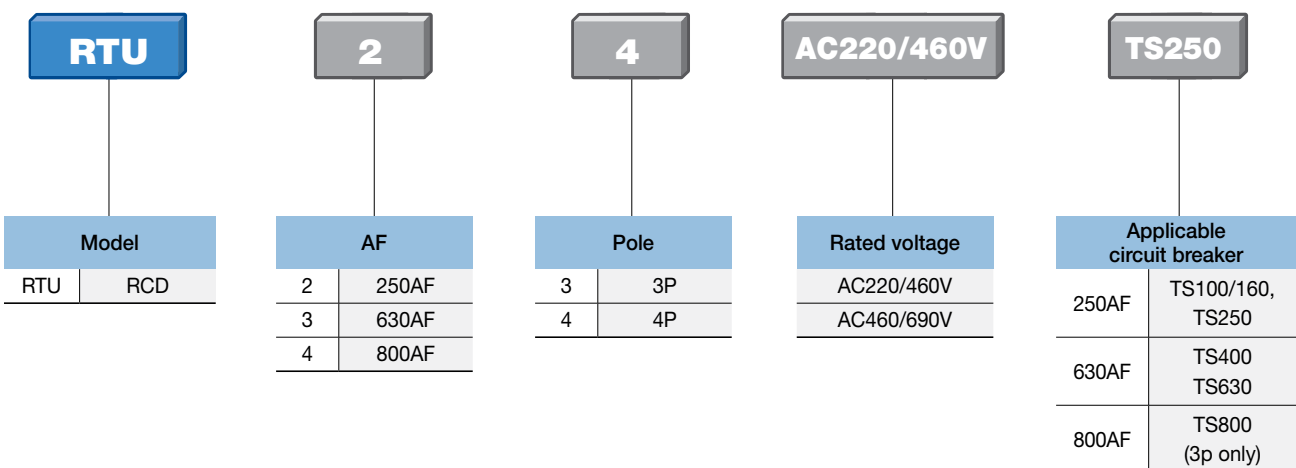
RTU

2

4

AC220/460V

TS250

| Model | |
|---|---|
| RTU | RCD |

| AF | |
|---|---|
| 2 | 250AF |
| 3 | 630AF |
| 4 | 800AF |

| Pole | |
|---|---|
| 3 | 3P |
| 4 | 4P |

| Rated voltage |
|---|
| AC220/460V |
| AC460/690V |

| Applicable circuit breaker | |
|---|---|
| 250AF | TS100/160, TS250 |
| 630AF | TS400 TS630 |
| 800AF | TS800 (3p only) |